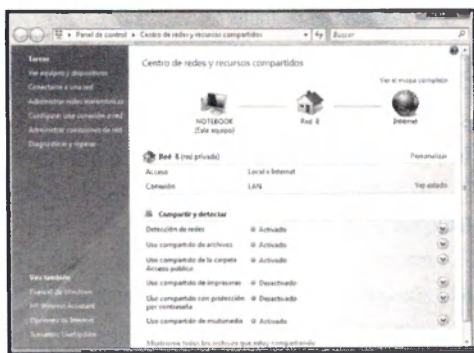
Panel de control ▸ Centro de redes y recursos compartidos

Buscar

Tareas

Ver equipos y dispositivos

Conectarse a una red

Administrar redes inalámbricas

Configurar una conexión o red

Administrar conexiones de red

Diagnosticar y reparar

Ver también

Firewall de Windows

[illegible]

Opciones de Internet

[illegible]

Centro de redes y recursos compartidos

Ver el mapa completo

NOTEBOOK (Este equipo)

Red 8

Internet

Red 8 (red privada)

Personalizar

Acceso

Local e Internet

Conexión

LAN

Ver estado

Compartir y detectar

Detección de redes

Activado

Uso compartido de archivos

Activado

Uso compartido de la carpeta Acceso público

Activado

Uso compartido de impresoras

Desactivado

Uso compartido con protección por contraseña

Desactivado

Uso compartido de multimedia

Activado

Mostrarme todos los archivos que estoy compartiendo